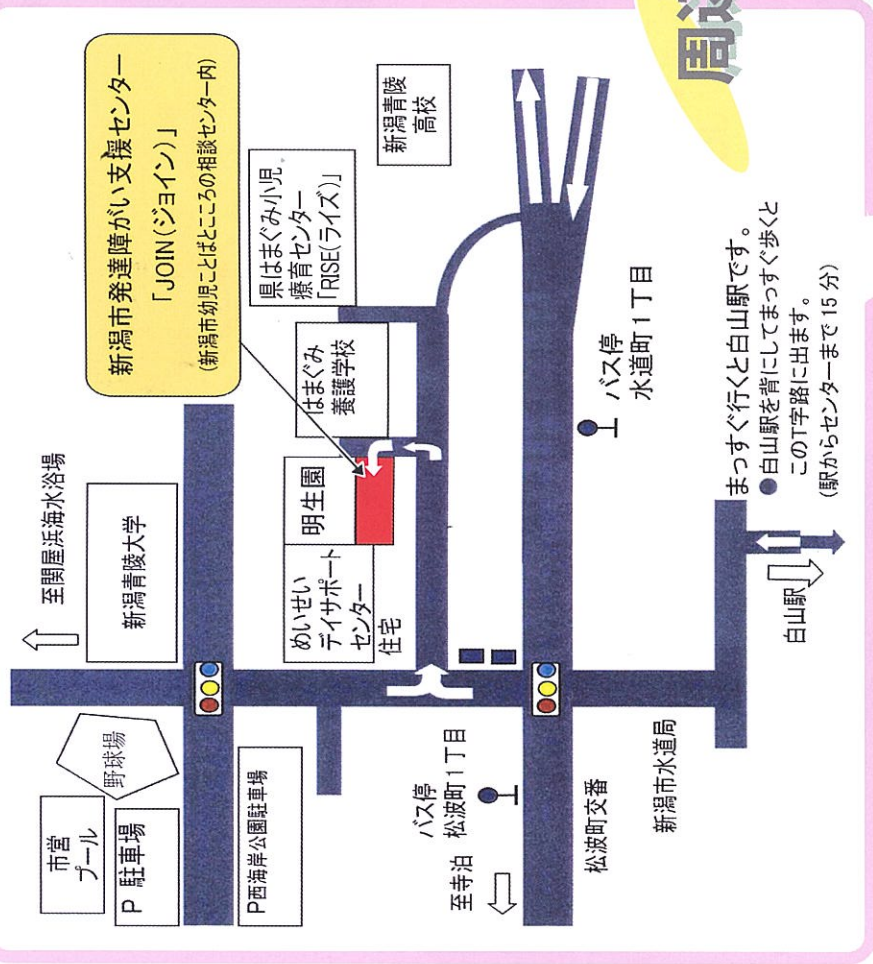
周辺

新潟市発達障がい支援センター
「JOIN(ジョイン)」
(新潟市幼児ことばとこころの相談センター内)

新潟青陵高校

県はまぐみ小児療育センター「RISE(ライズ)」

はまぐみ養護学校

明生園

めいせいデイサポートセンター

住宅

至関屋浜海水浴場

新潟青陵大学

野球場

市営プール

P 駐車場

P西海岸公園駐車場

バス停
松波町1丁目

至寺泊

松波町交番

新潟市水道局

バス停
水道町1丁目

白山駅

まっすぐ行くと白山駅です。
●白山駅を背にしてまっすぐ歩くとこのT字路に出ます。
(駅からセンターまで15分)